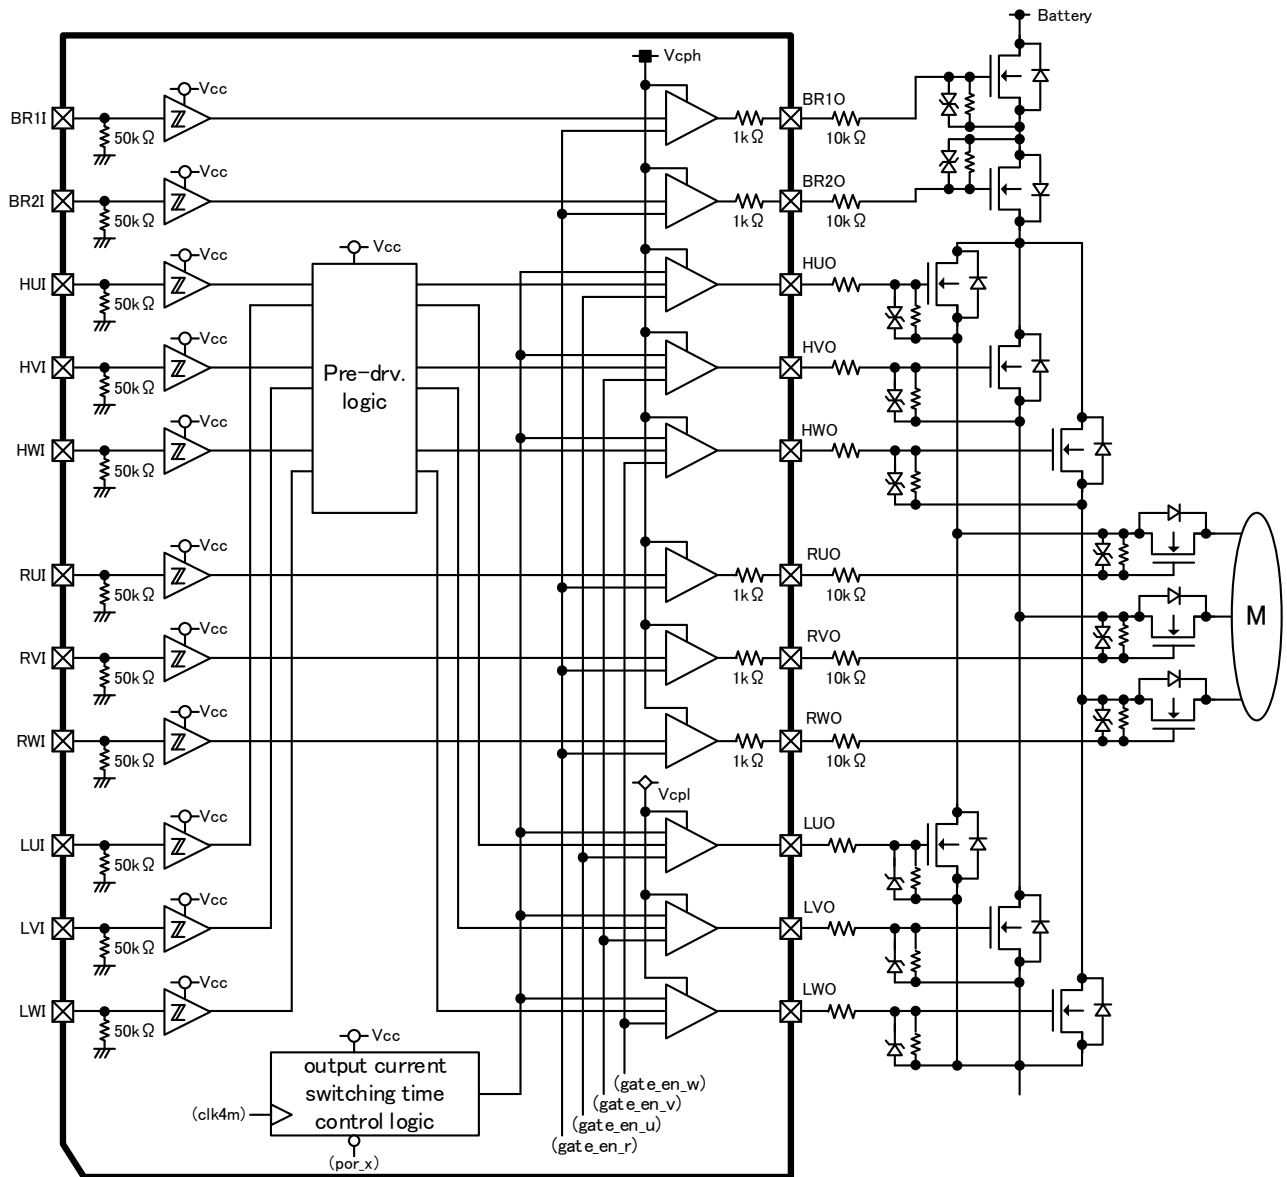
Battery

Vcph

Vcc
BR1I
50kΩ
1kΩ
BR1O
10kΩ

Vcc
BR2I
50kΩ
1kΩ
BR2O
10kΩ

Vcc
Vcc
HUI
50kΩ
HUO

Vcc
HVI
50kΩ
HVO

Pre-drv. logic

Vcc
HWI
50kΩ
HWO

Vcc
RUI
50kΩ
1kΩ
RUO
10kΩ

Vcc
RVI
50kΩ
1kΩ
RVO
10kΩ

M

Vcc
RWI
50kΩ
1kΩ
RWO
10kΩ

Vcpl

Vcc
LUI
50kΩ
LUO

Vcc
LVI
50kΩ
LVO

Vcc
LWI
50kΩ
LWO

Vcc
output current switching time control logic
(clk4m)
(por_x)
(gate_en_w)
(gate_en_v)
(gate_en_u)
(gate_en_r)